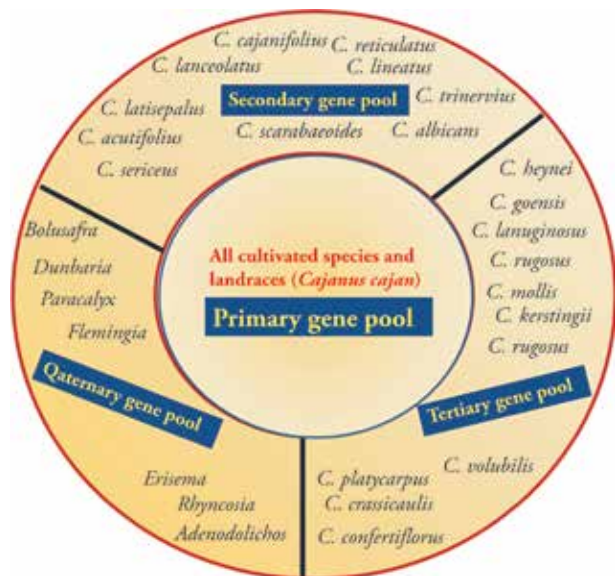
C. cajanifolius C. reticulatus
C. lanceolatus C. lineatus
Secondary gene pool
C. trinervius
C. latisepalus
C. acutifolius
C. scarabaeoides
C. albicans
C. sericeus

C. heynei
C. goensis
C. lanuginosus
C. rugosus
C. mollis
C. kerstingii
C. rugosus

Bolusafra
Dunbaria
Paracalyx
Flemingia

All cultivated species and landraces (Cajanus cajan)
Primary gene pool

Qaternary gene pool

Tertiary gene pool

Erisema
Rhyncosia
Adenodolichos

C. platycarpus
C. volubilis
C. crassicaulis
C. confertiflorus